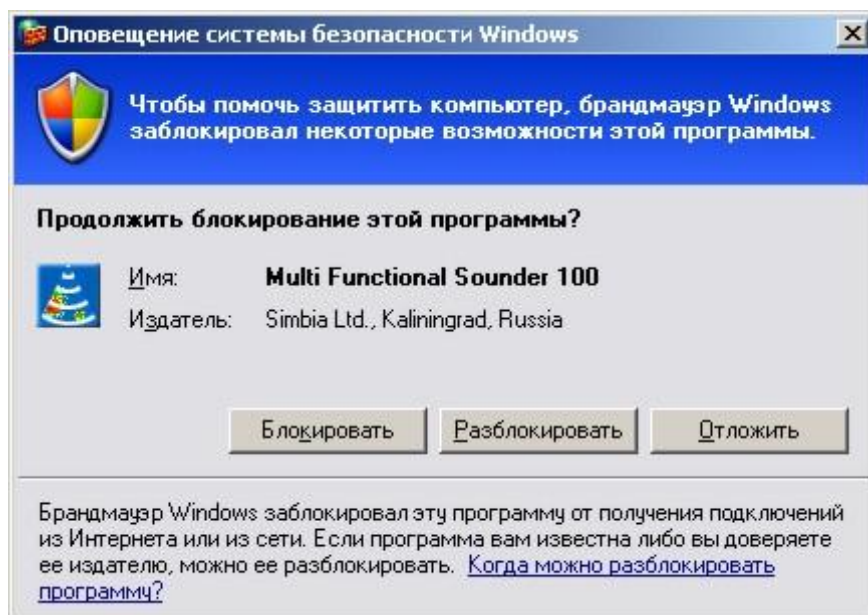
Оповещение системы безопасности Windows

Чтобы помочь защитить компьютер, брандмауэр Windows заблокировал некоторые возможности этой программы.

Продолжить блокирование этой программы?

Имя: Multi Functional Sounder 100

Издатель: Simbia Ltd., Kaliningrad, Russia

Блокировать | Разблокировать | Отложить

Брандмауэр Windows заблокировал эту программу от получения подключений из Интернета или из сети. Если программа вам известна либо вы доверяете ее издателю, можно ее разблокировать. Когда можно разблокировать программу?